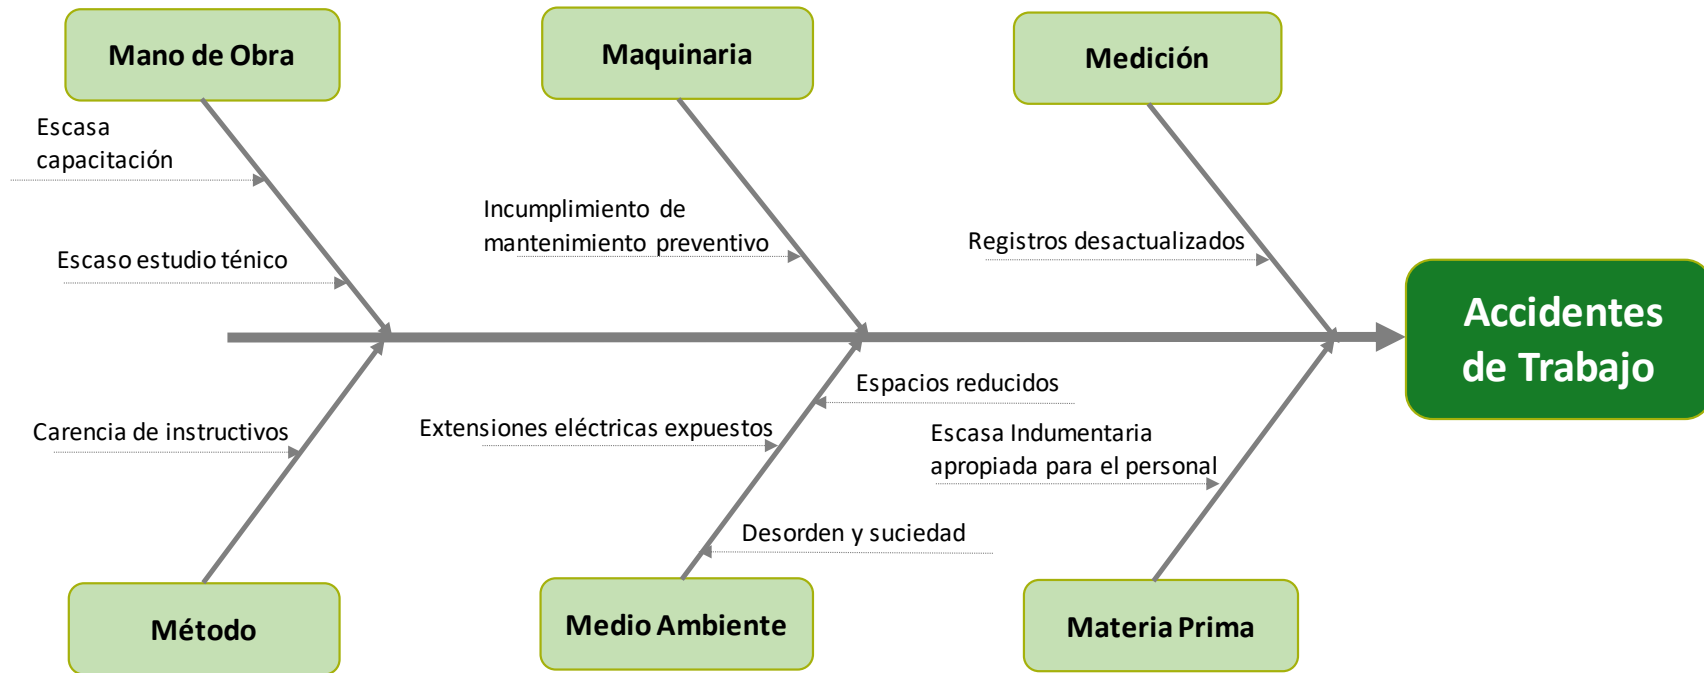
Mano de Obra

Maquinaria

Medición

Escasa capacitación

Escaso estudio ténico

Incumplimiento de mantenimiento preventivo

Registros desactualizados

Accidentes de Trabajo

Carencia de instructivos

Extensiones eléctricas expuestos

Espacios reducidos

Escasa Indumentaria apropiada para el personal

Desorden y suciedad

Método

Medio Ambiente

Materia Prima